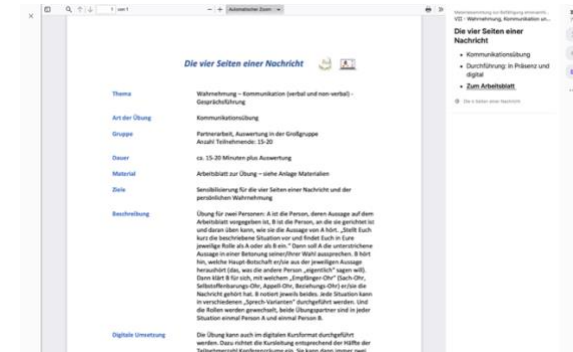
1 von 1 Automatischer Zoom

Die vier Seiten einer Nachricht

Thema
Wahrnehmung – Kommunikation (verbal und non-verbal) - Gesprächsführung

Art der Übung
Kommunikationsübung

Gruppe
Partnerarbeit, Auswertung in der Großgruppe
Anzahl Teilnehmende: 15-20

Dauer
ca. 15-20 Minuten plus Auswertung

Material
Arbeitsblatt zur Übung – siehe Anlage Materialien

Ziele
Sensibilisierung für die vier Seiten einer Nachricht und der persönlichen Wahrnehmung

Beschreibung
Übung für zwei Personen: A ist die Person, deren Aussage auf dem Arbeitsblatt vorgegeben ist, B ist die Person, an die sie gerichtet ist und daran üben kann, wie sie die Aussage von A hört. „Stellt Euch kurz die beschriebene Situation vor und findet Euch in Eure jeweilige Rolle als A oder als B ein." Dann soll A die unterstrichene Aussage in einer Betonung seiner/ihrer Wahl aussprechen. B hört hin, welche Haupt-Botschaft er/sie aus der jeweiligen Aussage heraushört (das, was die andere Person „eigentlich" sagen will). Dann klärt B für sich, mit welchem „Empfänger-Ohr" (Sach-Ohr, Selbstoffenbarungs-Ohr, Appell-Ohr, Beziehungs-Ohr) er/sie die Nachricht gehört hat. B notiert jeweils beide. Jede Situation kann in verschiedenen „Sprech-Varianten" durchgeführt werden. Und die Rollen werden gewechselt, beide Übungspartner sind in jeder Situation einmal Person A und einmal Person B.

Digitale Umsetzung
Die Übung kann auch im digitalen Kursformat durchgeführt werden. Dazu richtet die Kursleitung entsprechend der Hälfte der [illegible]

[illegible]
VII - Wahrnehmung, Kommunikation un...

Die vier Seiten einer Nachricht

• Kommunikationsübung
• Durchführung: In Präsenz und digital
• Zum Arbeitsblatt

Die 4 Seiten einer Nachricht